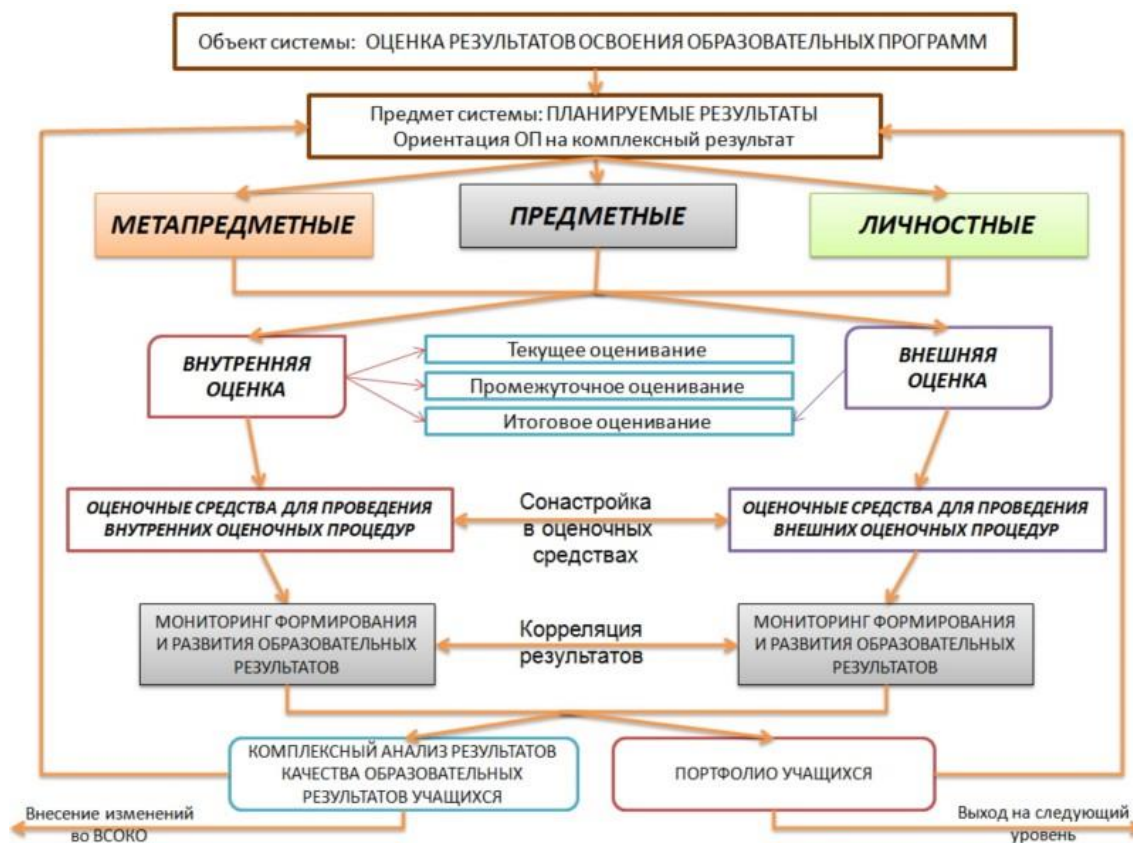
Объект системы: ОЦЕНКА РЕЗУЛЬТАТОВ ОСВОЕНИЯ ОБРАЗОВАТЕЛЬНЫХ ПРОГРАММ

Предмет системы: ПЛАНИРУЕМЫЕ РЕЗУЛЬТАТЫ
Ориентация ОП на комплексный результат

МЕТАПРЕДМЕТНЫЕ

ПРЕДМЕТНЫЕ

ЛИЧНОСТНЫЕ

ВНУТРЕННЯЯ ОЦЕНКА

Текущее оценивание

Промежуточное оценивание

Итоговое оценивание

ВНЕШНЯЯ ОЦЕНКА

ОЦЕНОЧНЫЕ СРЕДСТВА ДЛЯ ПРОВЕДЕНИЯ ВНУТРЕННИХ ОЦЕНОЧНЫХ ПРОЦЕДУР

Сонастройка в оценочных средствах

ОЦЕНОЧНЫЕ СРЕДСТВА ДЛЯ ПРОВЕДЕНИЯ ВНЕШНИХ ОЦЕНОЧНЫХ ПРОЦЕДУР

МОНИТОРИНГ ФОРМИРОВАНИЯ И РАЗВИТИЯ ОБРАЗОВАТЕЛЬНЫХ РЕЗУЛЬТАТОВ

Корреляция результатов

МОНИТОРИНГ ФОРМИРОВАНИЯ И РАЗВИТИЯ ОБРАЗОВАТЕЛЬНЫХ РЕЗУЛЬТАТОВ

КОМПЛЕКСНЫЙ АНАЛИЗ РЕЗУЛЬТАТОВ КАЧЕСТВА ОБРАЗОВАТЕЛЬНЫХ РЕЗУЛЬТАТОВ УЧАЩИХСЯ

ПОРТФОЛИО УЧАЩИХСЯ

Внесение изменений во ВСОКО

Выход на следующий уровень